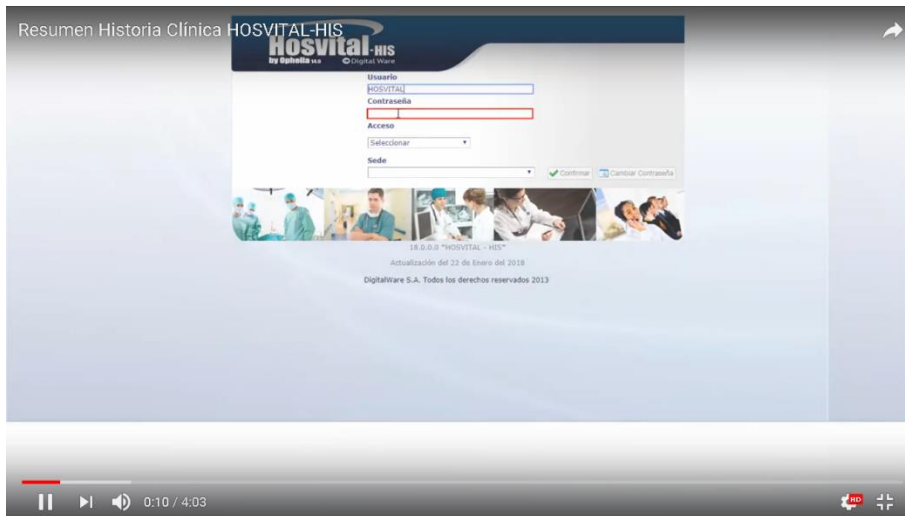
Resumen Historia Clínica HOSVITAL-HIS

Hosvital-HIS
by Ophelia 16.0
Digital Ware

Usuario
HOSVITAL
Contraseña

Acceso
Seleccionar

Sede

Confirmar
Cambiar Contraseña

16.0.0.0 "HOSVITAL - HIS"
Actualización del 22 de Enero del 2018
DigitalWare S.A. Todos los derechos reservados 2013

0:10 / 4:03
HD